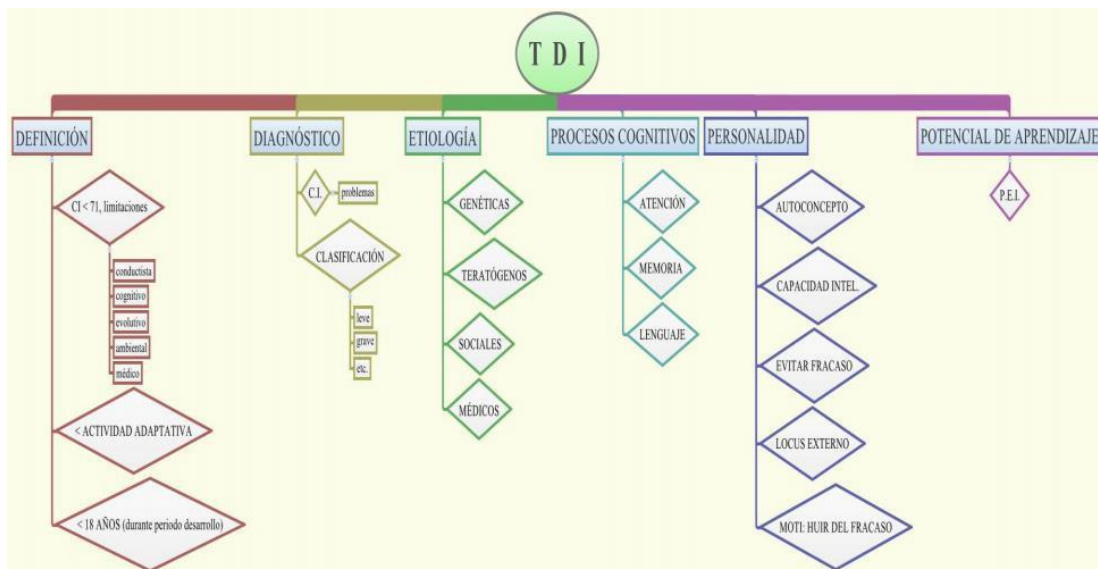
T D I

DEFINICIÓN

CI < 71, limitaciones

conductista
cognitivo
evolutivo
ambiental
médico

< ACTIVIDAD ADAPTATIVA

< 18 AÑOS (durante periodo desarrollo)

DIAGNÓSTICO

C.I.
problemas

CLASIFICACIÓN

leve
grave
etc.

ETIOLOGÍA

GENÉTICAS
TERATÓGENOS
SOCIALES
MÉDICOS

PROCESOS COGNITIVOS

ATENCIÓN
MEMORIA
LENGUAJE

PERSONALIDAD

AUTOCONCEPTO
CAPACIDAD INTEL.
EVITAR FRACASO
LOCUS EXTERNO
MOTI: HUIR DEL FRACASO

POTENCIAL DE APRENDIZAJE

P.E.I.